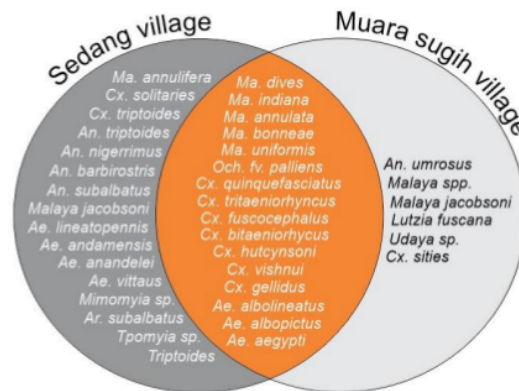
Sedang village

Muara sugih village

Ma. annulifera
Cx. solitaries
Cx. triptoides
An. triptoides
An. nigerrimus
An. barbirostris
An. subalbatus
Malaya jacobsoni
Ae. lineatopennis
Ae. andamensis
Ae. anandelei
Ae. vittaus
Mimomyia sp.
Ar. subalbatus
Tpomyia sp.
Triptoides

Ma. dives
Ma. indiana
Ma. annulata
Ma. bonneae
Ma. uniformis
Och. fv. palliens
Cx. quinquefasciatus
Cx. tritaeniorhyncus
Cx. fuscocephalus
Cx. bitaeniorhycus
Cx. hutcynsoni
Cx. vishnui
Cx. gellidus
Ae. albolineatus
Ae. albopictus
Ae. aegypti

An. umrosus
Malaya spp.
Malaya jacobsoni
Lutzia fuscana
Udaya sp.
Cx. sities